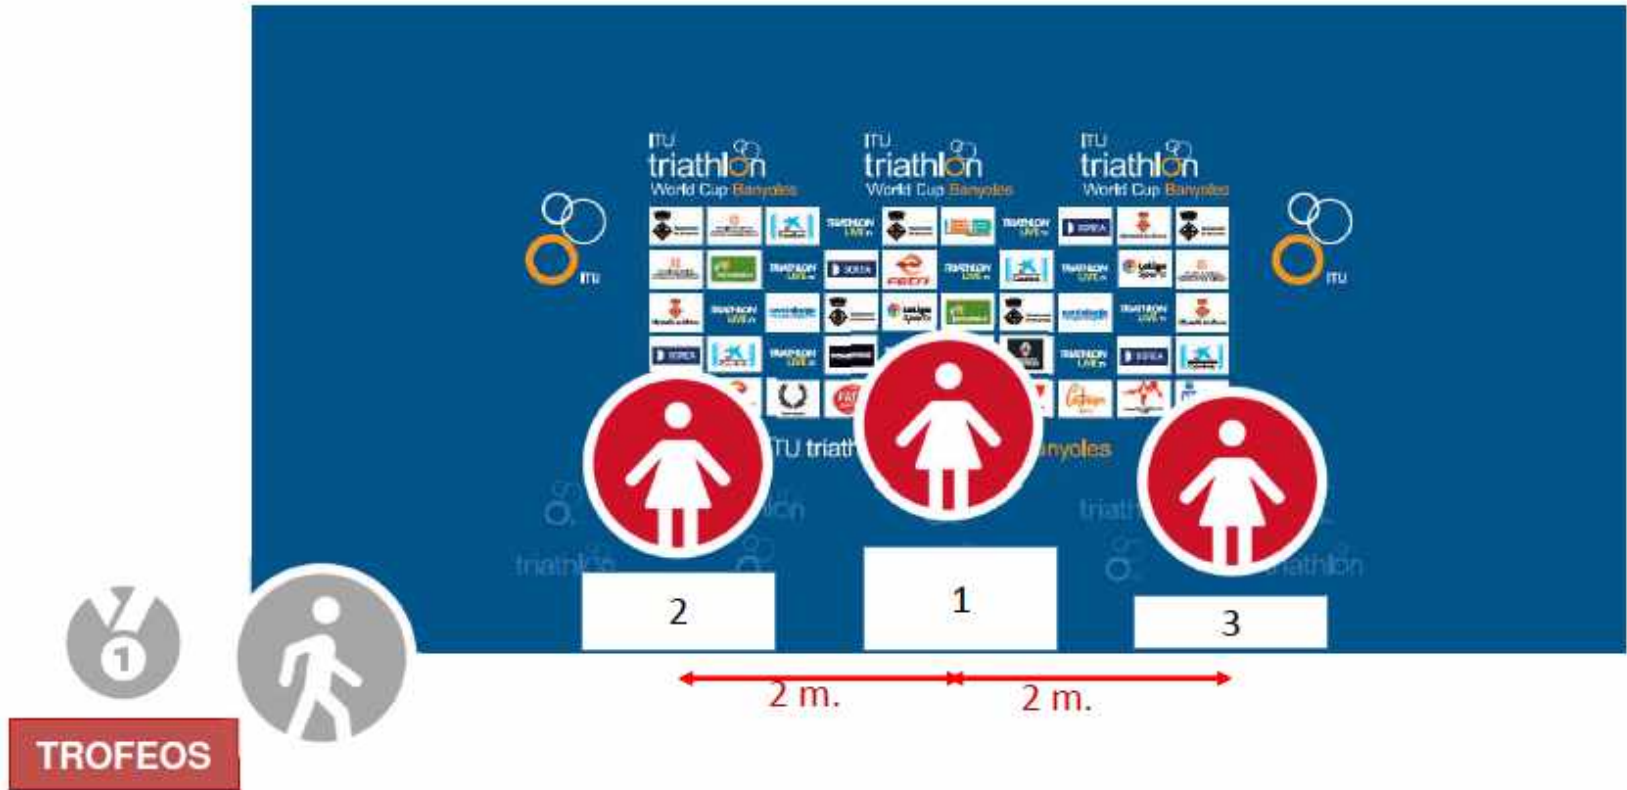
ITU triathlon World Cup Banyoles

ITU triathlon World Cup Banyoles

ITU triathlon World Cup Banyoles

ITU

ITU

TRIATHLON LIVE

SOREA

TRIATHLON LIVE

TRIATHLON LIVE

SOREA

FETRI

TRIATHLON LIVE

TRIATHLON LIVE

TRIATHLON LIVE

TRIATHLON LIVE

SOREA

TRIATHLON LIVE

TRIATHLON LIVE

SOREA

ITU triath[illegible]nyoles

triathlon

triathlon

triathlon

triathlon

2

1

3

2 m.

2 m.

1

TROFEOS